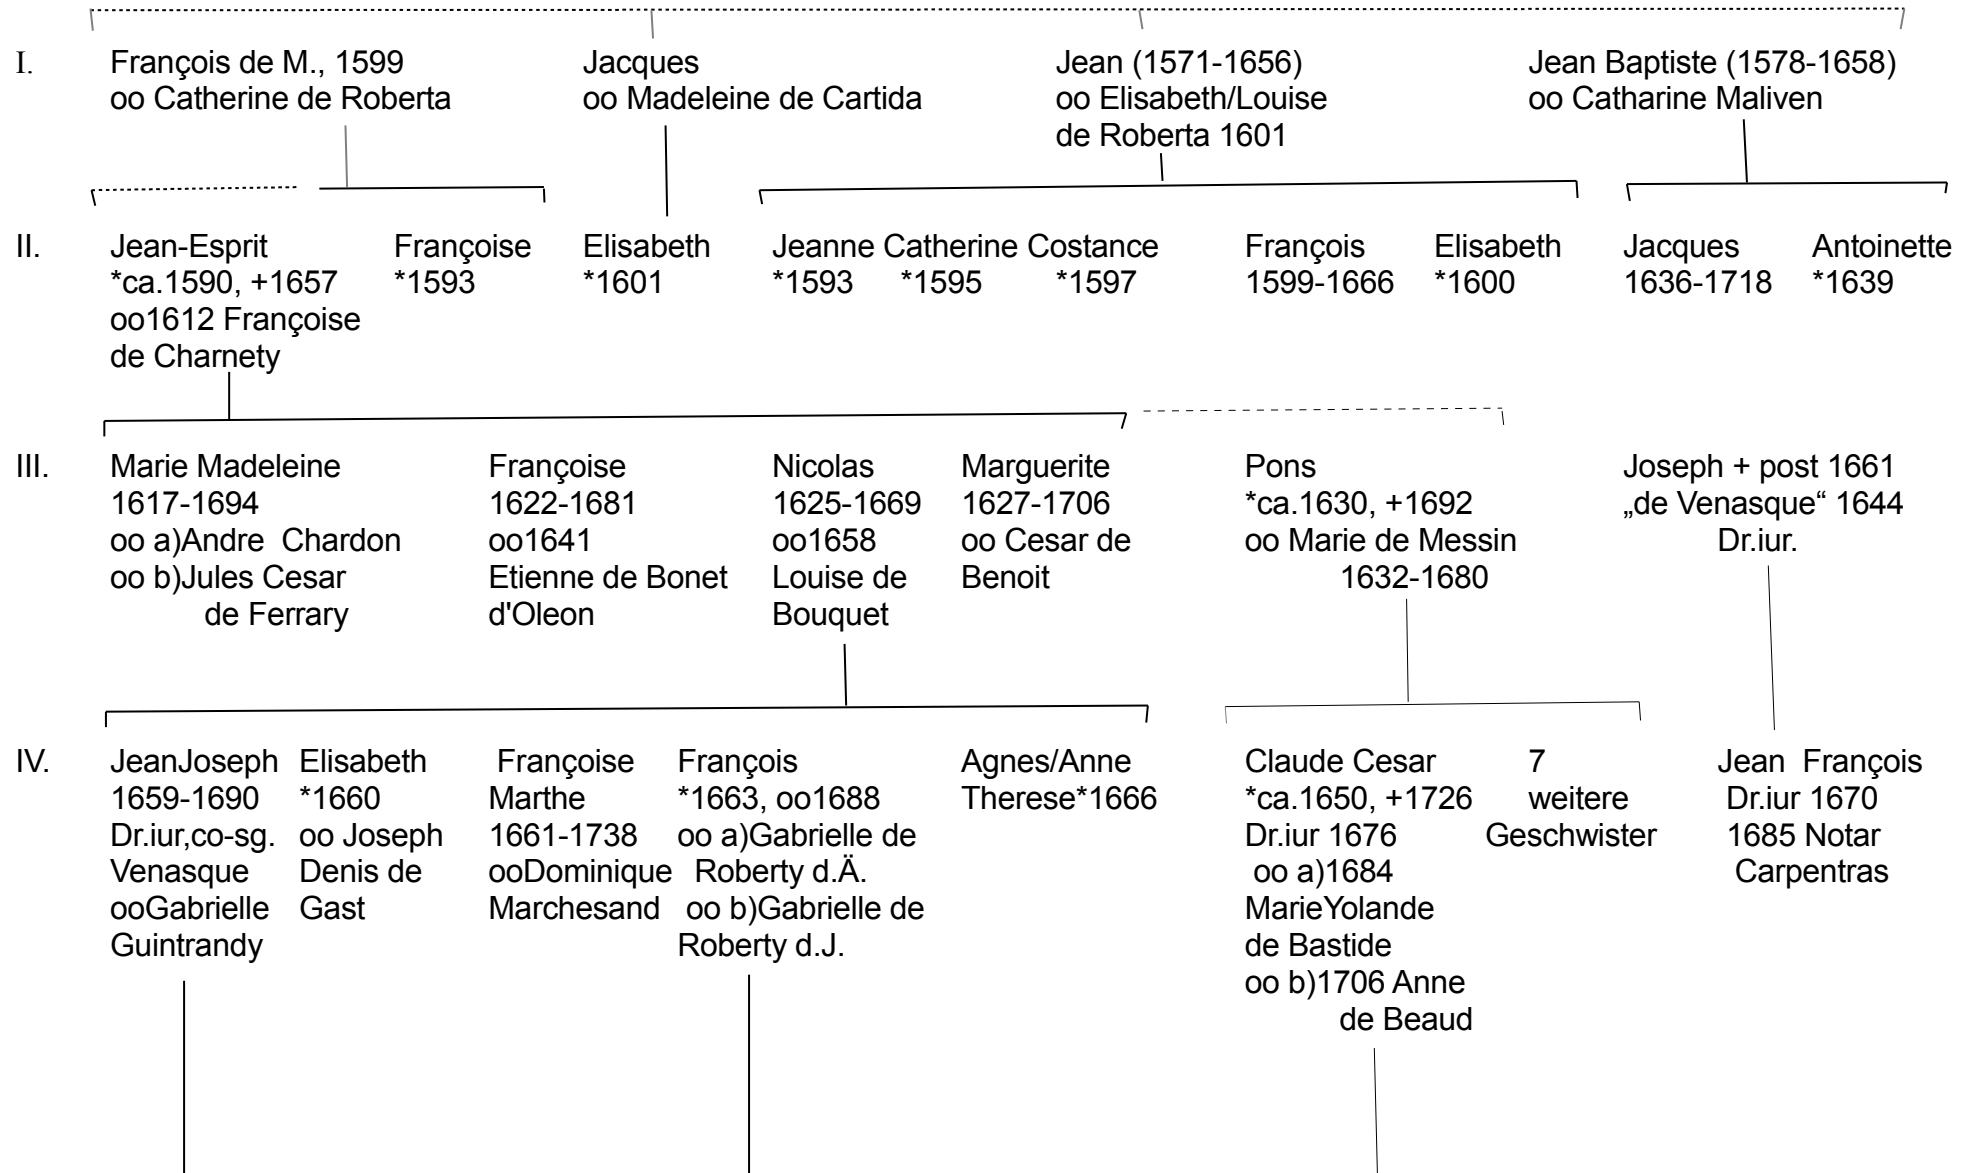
I. François de M., 1599
oo Catherine de Roberta

Jacques
oo Madeleine de Cartida

Jean (1571-1656)
oo Elisabeth/Louise de Roberta 1601

Jean Baptiste (1578-1658)
oo Catharine Maliven

II. Jean-Esprit
*ca.1590, +1657
oo1612 Françoise de Charnety

Françoise
*1593

Elisabeth
*1601

Jeanne
*1593

Catherine
*1595

Costance
*1597

François
1599-1666

Elisabeth
*1600

Jacques
1636-1718

Antoinette
*1639

III. Marie Madeleine
1617-1694
oo a)Andre Chardon
oo b)Jules Cesar de Ferrary

Françoise
1622-1681
oo1641
Etienne de Bonet d'Oleon

Nicolas
1625-1669
oo1658
Louise de Bouquet

Marguerite
1627-1706
oo Cesar de Benoit

Pons
*ca.1630, +1692
oo Marie de Messin
1632-1680

Joseph + post 1661
„de Venasque“ 1644
Dr.iur.

IV. JeanJoseph
1659-1690
Dr.iur,co-sg.
Venasque
ooGabrielle Guintrandy

Elisabeth
*1660
oo Joseph Denis de Gast

Françoise Marthe
1661-1738
ooDominique Marchesand

François
*1663, oo1688
oo a)Gabrielle de Roberty d.Ä.
oo b)Gabrielle de Roberty d.J.

Agnes/Anne Therese*1666

Claude Cesar
*ca.1650, +1726
Dr.iur 1676
oo a)1684
MarieYolande de Bastide
oo b)1706 Anne de Beaud

7
weitere
Geschwister

Jean François
Dr.iur 1670
1685 Notar
Carpentras